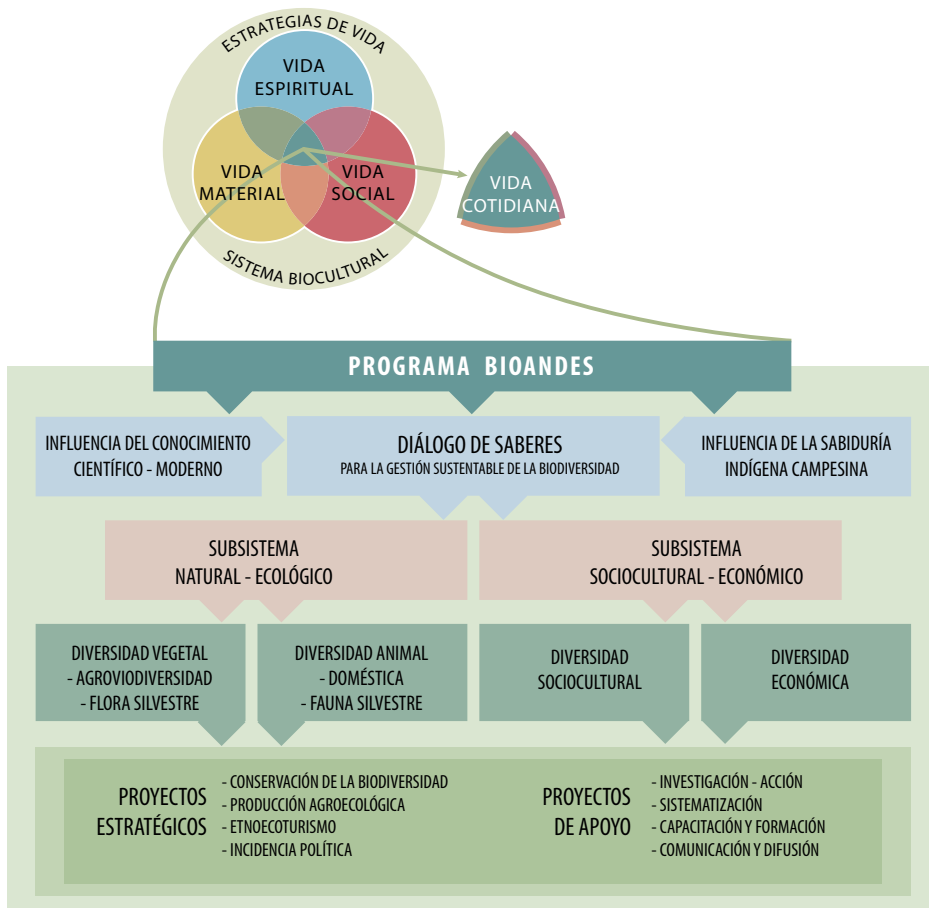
ESTRATEGIAS DE VIDA

VIDA ESPIRITUAL

VIDA MATERIAL

VIDA SOCIAL

SISTEMA BIOCULTURAL

VIDA COTIDIANA

PROGRAMA BIOANDES

INFLUENCIA DEL CONOCIMIENTO CIENTÍFICO - MODERNO

DIÁLOGO DE SABERES
PARA LA GESTIÓN SUSTENTABLE DE LA BIODIVERSIDAD

INFLUENCIA DE LA SABIDURÍA INDÍGENA CAMPESINA

SUBSISTEMA
NATURAL - ECOLÓGICO

SUBSISTEMA
SOCIOCULTURAL - ECONÓMICO

DIVERSIDAD VEGETAL
- AGROVIODIVERSIDAD
- FLORA SILVESTRE

DIVERSIDAD ANIMAL
- DOMÉSTICA
- FAUNA SILVESTRE

DIVERSIDAD SOCIOCULTURAL

DIVERSIDAD ECONÓMICA

PROYECTOS ESTRATÉGICOS

- CONSERVACIÓN DE LA BIODIVERSIDAD
- PRODUCCIÓN AGROECOLÓGICA
- ETNOECOTURISMO
- INCIDENCIA POLÍTICA

PROYECTOS DE APOYO

- INVESTIGACIÓN - ACCIÓN
- SISTEMATIZACIÓN
- CAPACITACIÓN Y FORMACIÓN
- COMUNICACIÓN Y DIFUSIÓN